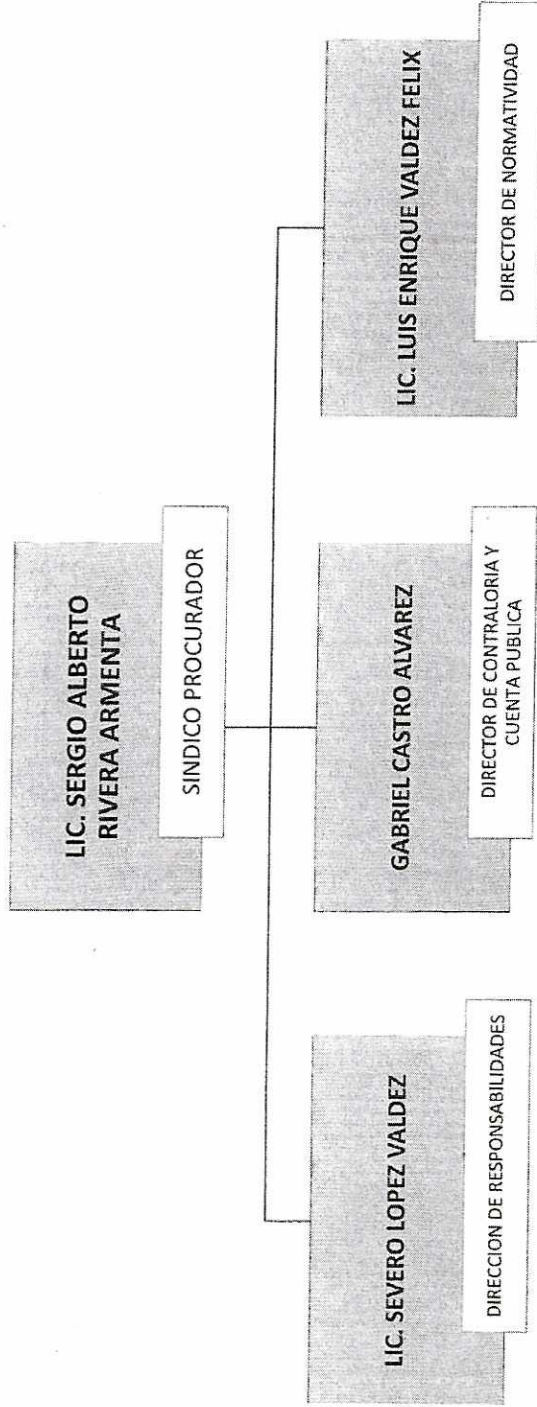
LIC. SERGIO ALBERTO RIVERA ARMENTA

SINDICO PROCURADOR

LIC. SEVERO LOPEZ VALDEZ

DIRECCION DE RESPONSABILIDADES

GABRIEL CASTRO ALVAREZ

DIRECTOR DE CONTRALORIA Y CUENTA PUBLICA

LIC. LUIS ENRIQUE VALDEZ FELIX

DIRECTOR DE NORMATIVIDAD